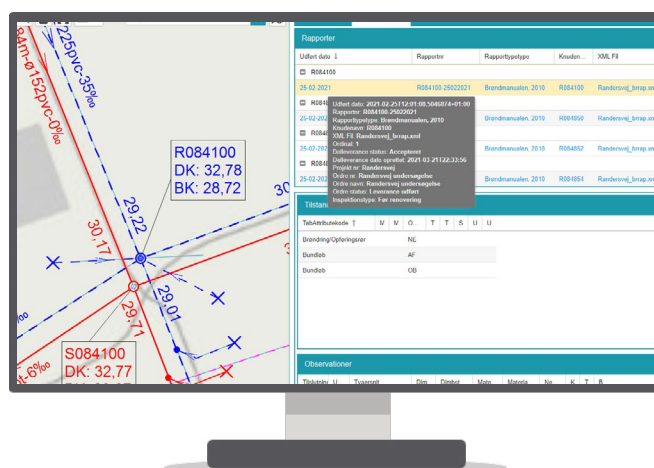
225pvc-35‰
84m-ø152pvc-0‰
R084100
DK: 32,78
BK: 28,72
29,22
30,17
29,01
29,71
S084100
DK: 32,77
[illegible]
-6‰

Rapporter
Udført dato ↓ | Rapporter | Rapporttypetype | Knuden... | XML Fil
R084100
25-02-2021 | R084100-25022021 | Brøndmanualen, 2010 | R084100 | Randersvej_brrap.xml
R084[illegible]
25-02-2021 | Brøndmanualen, 2010 | R084050 | Randersvej_brrap.xml
R084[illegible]
25-02-2021 | Brøndmanualen, 2010 | R084052 | Randersvej_brrap.xml
R084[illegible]
25-02-2021 | Brøndmanualen, 2010 | R084054 | Randersvej_brrap.xml

Udført dato: 2021.02.25T12:01:08.5046074+01:00
Rapporter: R084100-25022021
Rapporttypetype: Brøndmanualen, 2010
Knudenavn: R084100
XML Fil: Randersvej_brrap.xml
Ordinal: 1
Dellevarance status: Accepteret
Dellevarance dato oprettet: 2021-03-21T22:33:56
Projektnr: Randersvej
Ordre nr.: Randersvej undersøgelse
Ordre navn: Randersvej undersøgelse
Ordre status: Leverance udført
Inspektionstype: Før renovering

Tilstand
TabAttributekode ↑ | M | V | O. | T | T | S | U | U
Brøndring/Opføringsrør | NE
Bundløb | AF
Bundløb | OB

Observationer
Tilslutning | U | Typenavn | Dim | Dimbst | Matr | Materia | No | K | T | B